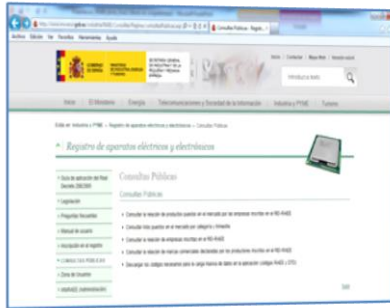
Consultas Públicas - Regist...

Archivo Edición Ver Favoritos Herramientas Ayuda

GOBIERNO DE ESPAÑA

Inicio | El Ministerio | Energía | Telecomunicaciones y Sociedad de la Información | Industria y PYME | Turismo

Registro de aparatos eléctricos y electrónicos

Consultas Públicas

Consultas Públicas

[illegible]